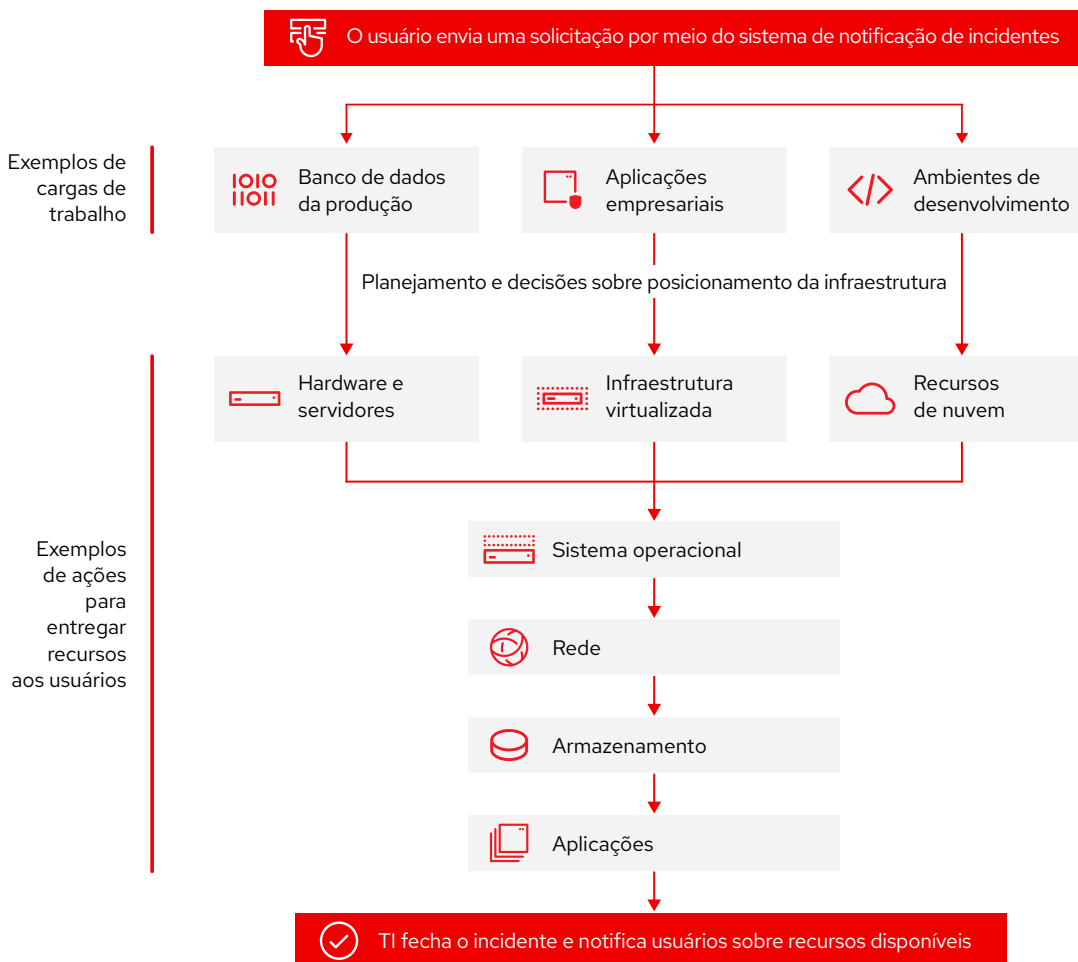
O usuário envia uma solicitação por meio do sistema de notificação de incidentes

Exemplos de cargas de trabalho

1010 1101

Banco de dados da produção

Aplicações empresariais

</>

Ambientes de desenvolvimento

Planejamento e decisões sobre posicionamento da infraestrutura

Hardware e servidores

Infraestrutura virtualizada

Recursos de nuvem

Exemplos de ações para entregar recursos aos usuários

Sistema operacional

Rede

Armazenamento

Aplicações

TI fecha o incidente e notifica usuários sobre recursos disponíveis